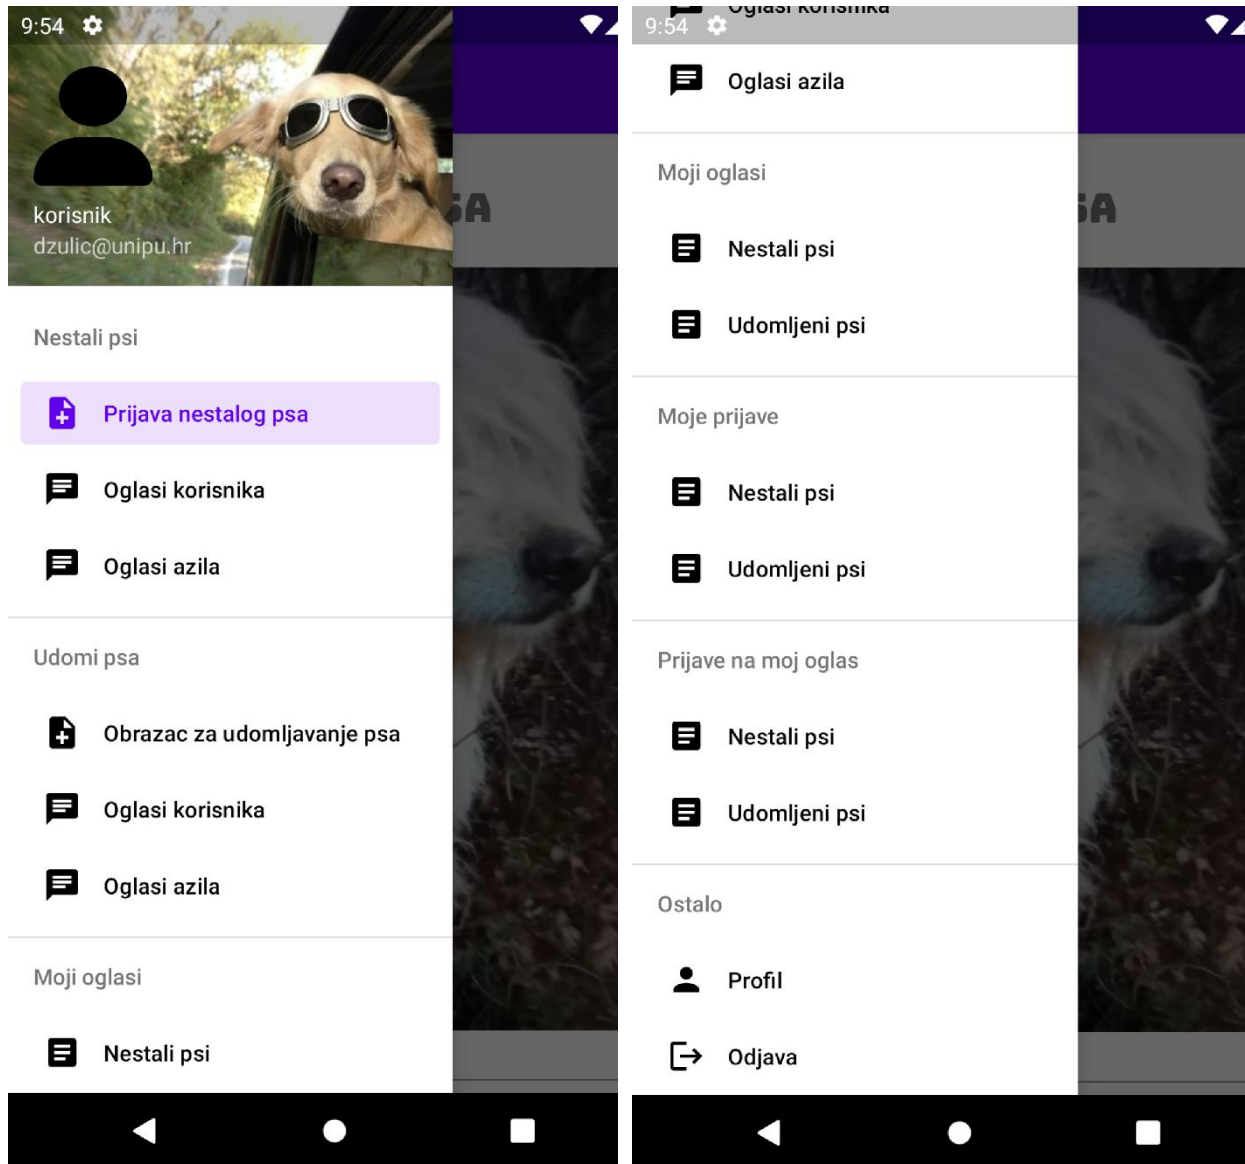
9:54

korisnik
dzulic@unipu.hr

Nestali psi

Prijava nestalog psa

Oglasi korisnika

Oglasi azila

Udomi psa

Obrazac za udomljavanje psa

Oglasi korisnika

Oglasi azila

Moji oglasi

Nestali psi

9:54

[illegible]

Oglasi azila

Moji oglasi

Nestali psi

Udomljeni psi

Moje prijave

Nestali psi

Udomljeni psi

Prijave na moj oglas

Nestali psi

Udomljeni psi

Ostalo

Profil

Odjava